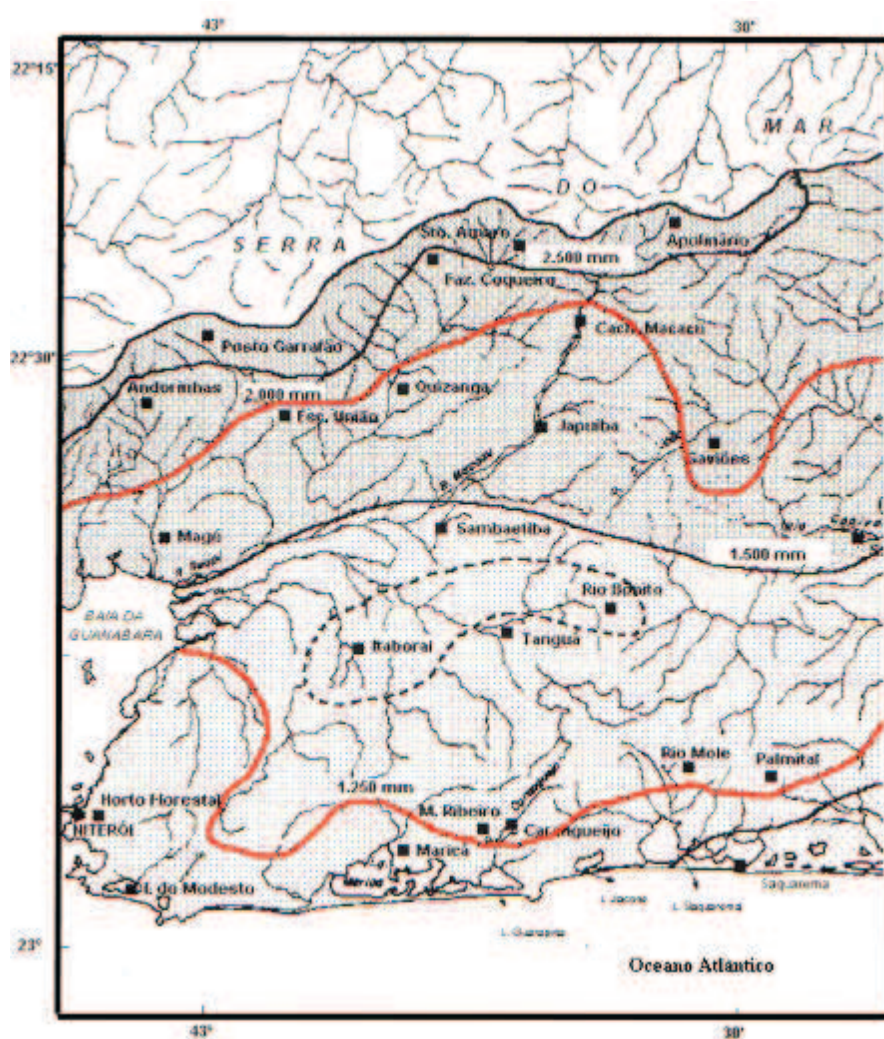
43°
30'
22°15'
MAR
DO
SERRA
Sto. Aguaro
Apolinário
2.500 mm
Faz. Coqueiro
Cach. Macacu
Posto Garrafão
22°30'
Andorinhas
2.000 mm
Quizanga
Faz. União
Japuíba
Cavides
R. Macacu
Magé
Sambaetiba
1.500 mm
BAIA DA GUANABARA
Rio Bonito
Itaboraí
Tanguá
Rio Mole
Palmital
1.250 mm
Horto Florestal
NITERÓI
M. Ribeiro
Caranguejo
Maricá
Pt. do Modesto
Saquarema
L. Jaconé
L. Saquarema
L. Guarapina
23°
Oceano Atlântico
43°
30'